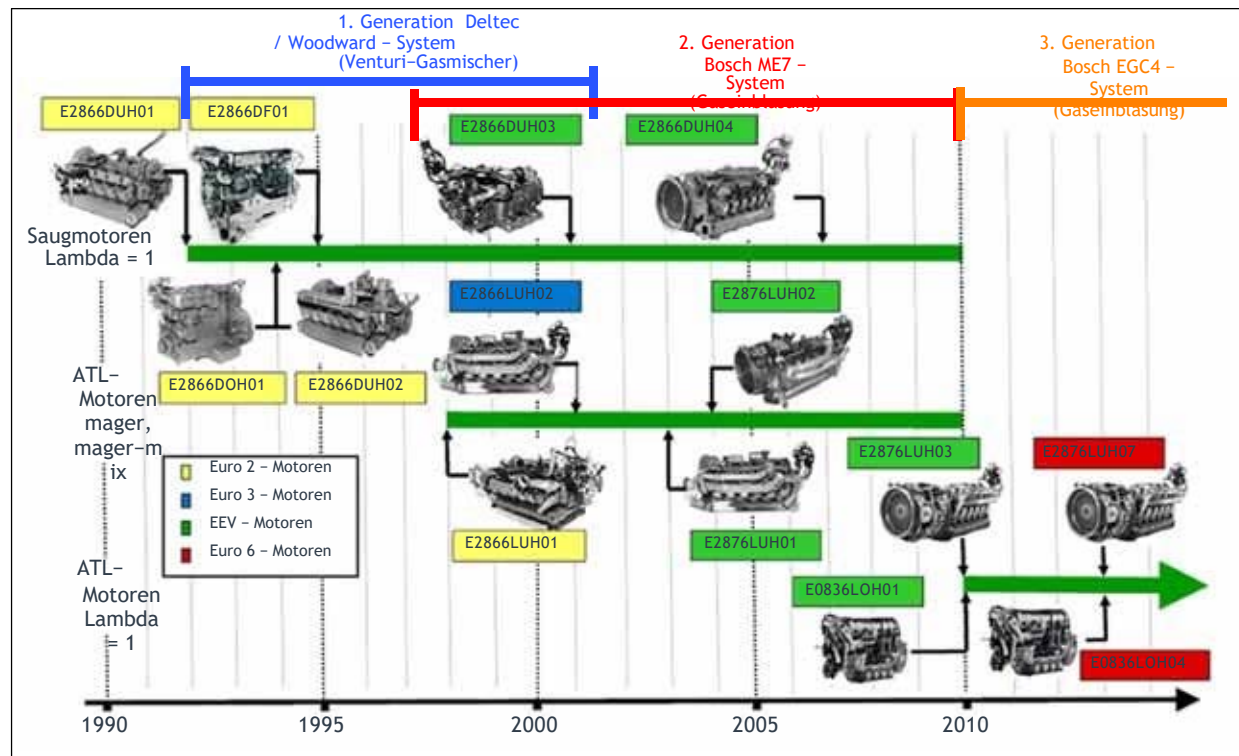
1. Generation Deltec / Woodward – System (Venturi–Gasmischer)

2. Generation Bosch ME7 – System (Gaseinblasung)

3. Generation Bosch EGC4 – System (Gaseinblasung)

E2866DUH01
E2866DF01
E2866DUH03
E2866DUH04

Saugmotoren Lambda = 1

E2866LUH02
E2876LUH02

E2866DOH01
E2866DUH02

ATL–Motoren mager, mager–mix

E2876LUH03
E2876LUH07

Euro 2 – Motoren
Euro 3 – Motoren
EEV – Motoren
Euro 6 – Motoren

E2866LUH01
E2876LUH01

ATL–Motoren Lambda = 1

E0836LOH01
E0836LOH04

1990
1995
2000
2005
2010